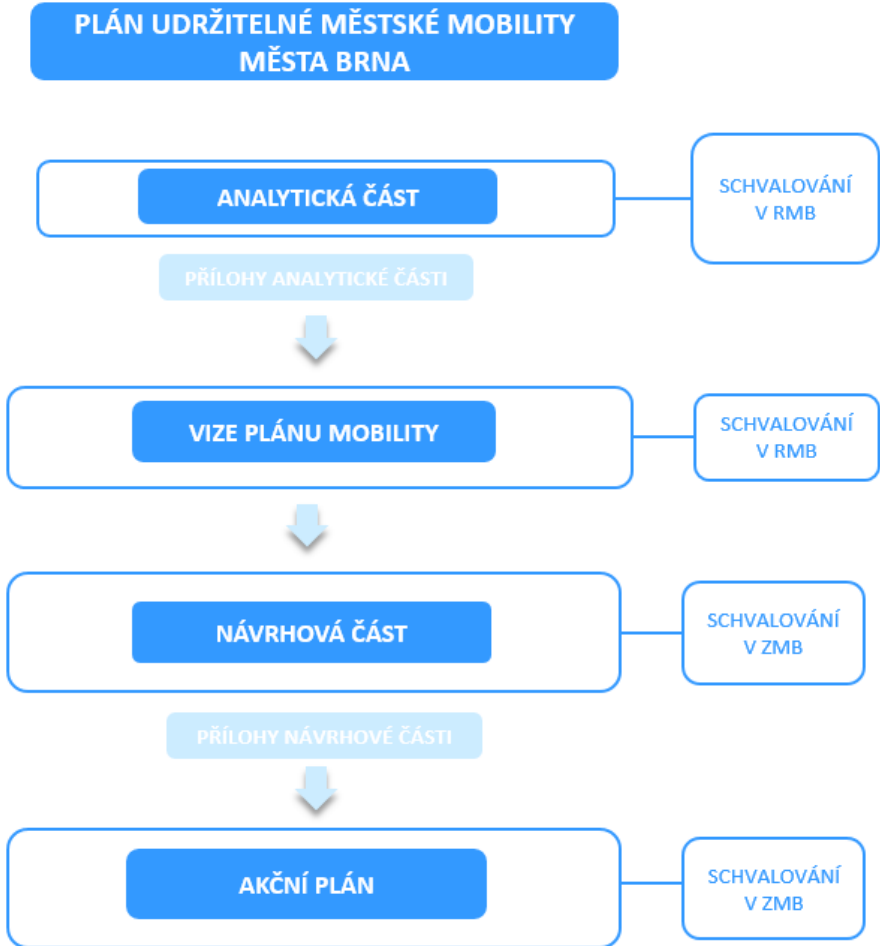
PLÁN UDRŽITELNÉ MĚSTSKÉ MOBILITY MĚSTA BRNA

ANALYTICKÁ ČÁST

SCHVALOVÁNÍ V RMB

PŘÍLOHY ANALYTICKÉ ČÁSTI

VIZE PLÁNU MOBILITY

SCHVALOVÁNÍ V RMB

NÁVRHOVÁ ČÁST

SCHVALOVÁNÍ V ZMB

PŘÍLOHY NÁVRHOVÉ ČÁSTI

AKČNÍ PLÁN

SCHVALOVÁNÍ V ZMB